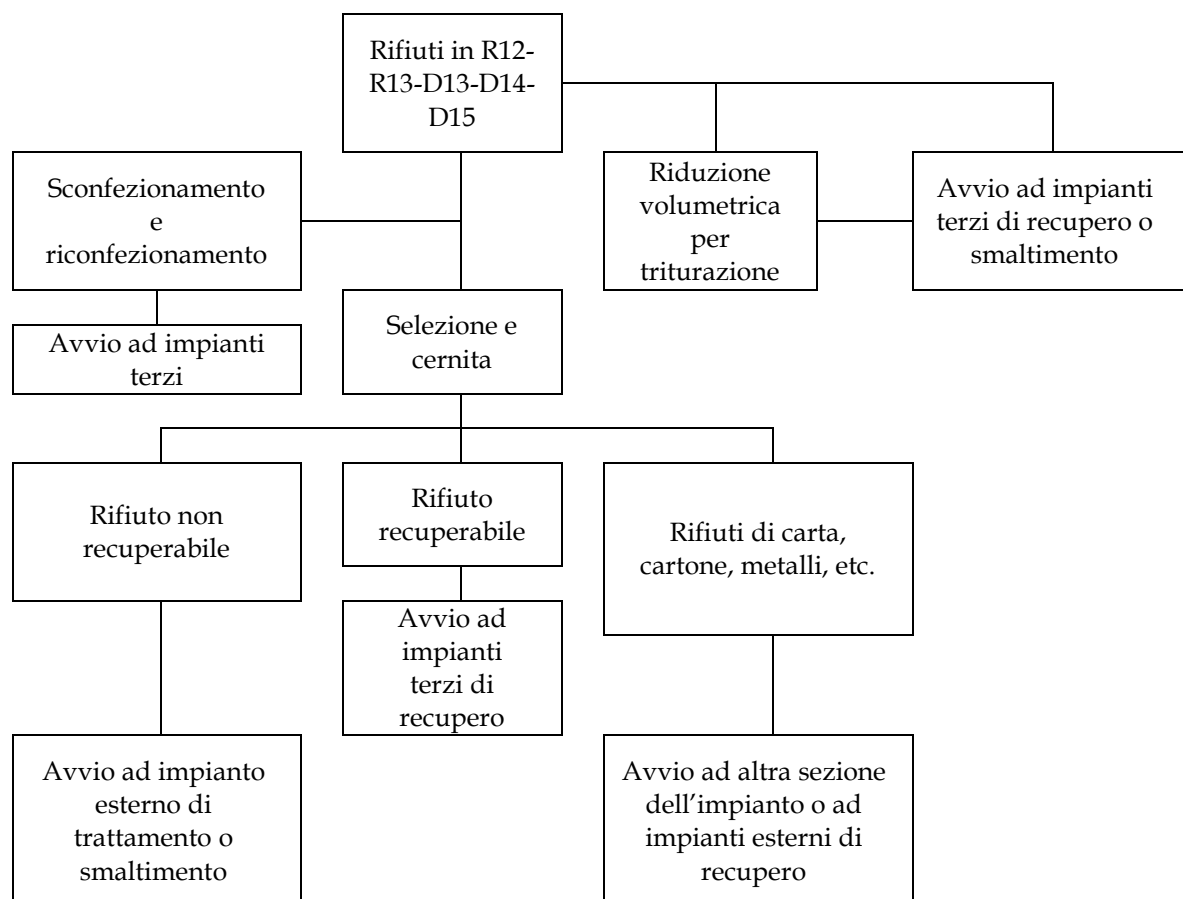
Rifiuti in R12-R13-D13-D14-D15

Sconfezionamento e riconfezionamento

Riduzione volumetrica per triturazione

Avvio ad impianti terzi di recupero o smaltimento

Avvio ad impianti terzi

Selezione e cernita

Rifiuto non recuperabile

Rifiuto recuperabile

Rifiuti di carta, cartone, metalli, etc.

Avvio ad impianti terzi di recupero

Avvio ad impianto esterno di trattamento o smaltimento

Avvio ad altra sezione dell'impianto o ad impianti esterni di recupero